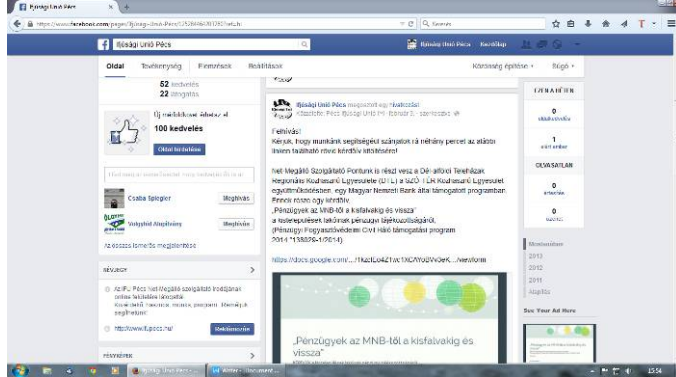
Ifjúsági Unió Pécs ×

https://www.facebook.com/pages/Ifjúsági-Unió-Pécs/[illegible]

Keresés

Ifjúsági Unió Pécs

Ifjúsági Unió Pécs Kezdőlap

Oldal Tevékenység Üzenetek Statisztikák

Közönség építése Súgó

52 kedvelés
22 látogatás

Új kedvelések ezen a héten
100 kedvelés

Oldal kedvelése

Csaba Spiegler Meghívás

Volgyhid Alapitvány Meghívás

Az összes ismerős meghívása

RÉVJEGY

Az IFU Pécs Net-Megálló szolgáltató irodájának online felületén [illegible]

http://www.ifupecs.hu/ Reklámozás

FÉNYKÉPEK

Ifjúsági Unió Pécs megosztott egy hivatkozást.
Közzétette: Ifjúsági Unió Pécs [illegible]

Felhívás!
Kérjük, hogy munkánk segítségéül szánjatok rá néhány percet az alábbi linken található rövid kérdőív kitöltésére!

Net-Megálló Szolgáltató Pontunk is részt vesz a Dél-alföldi Térháztak Regionális Kozhasznú Egyesülete (DTLE) a SZÓ + LE Közhasznú Egyesület együttműködésében, egy Magyar Nemzeti Bank által támogatott programban. Ennek része egy kérdőív
„Pénzügyek az MNB-től a kisfalvakig és vissza"
a településeken lakóknak pénzügyi tájékoztatásáról.
(Pénzügyi Fogyasztóvédelmi Civil Háló támogatási program 2014 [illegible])

https://docs.google.com/...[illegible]/viewform

„Pénzügyek az MNB-től a kisfalvakig és vissza"

ÉRTESÍTÉSEK
0
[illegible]
1
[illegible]

OLVASATLAN
0
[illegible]
0
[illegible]

Mostanában
2013
2012
2011
Alapítás

See Your Ad Here

Ifjúsági Unió Pécs - ...
Writer - Document...

15:54